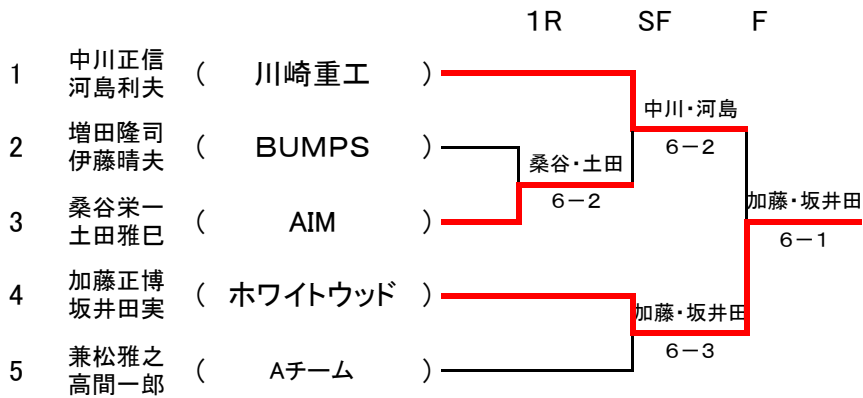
1R SF F

1 中川正信 河島利夫 ( 川崎重工 )

2 増田隆司 伊藤晴夫 ( BUMPS )

3 桑谷栄一 土田雅巳 ( AIM )

4 加藤正博 坂井田実 ( ホワイトウッド )

5 兼松雅之 高間一郎 ( Aチーム )

桑谷・土田
6−2

中川・河島
6−2

加藤・坂井田
6−3

加藤・坂井田
6−1